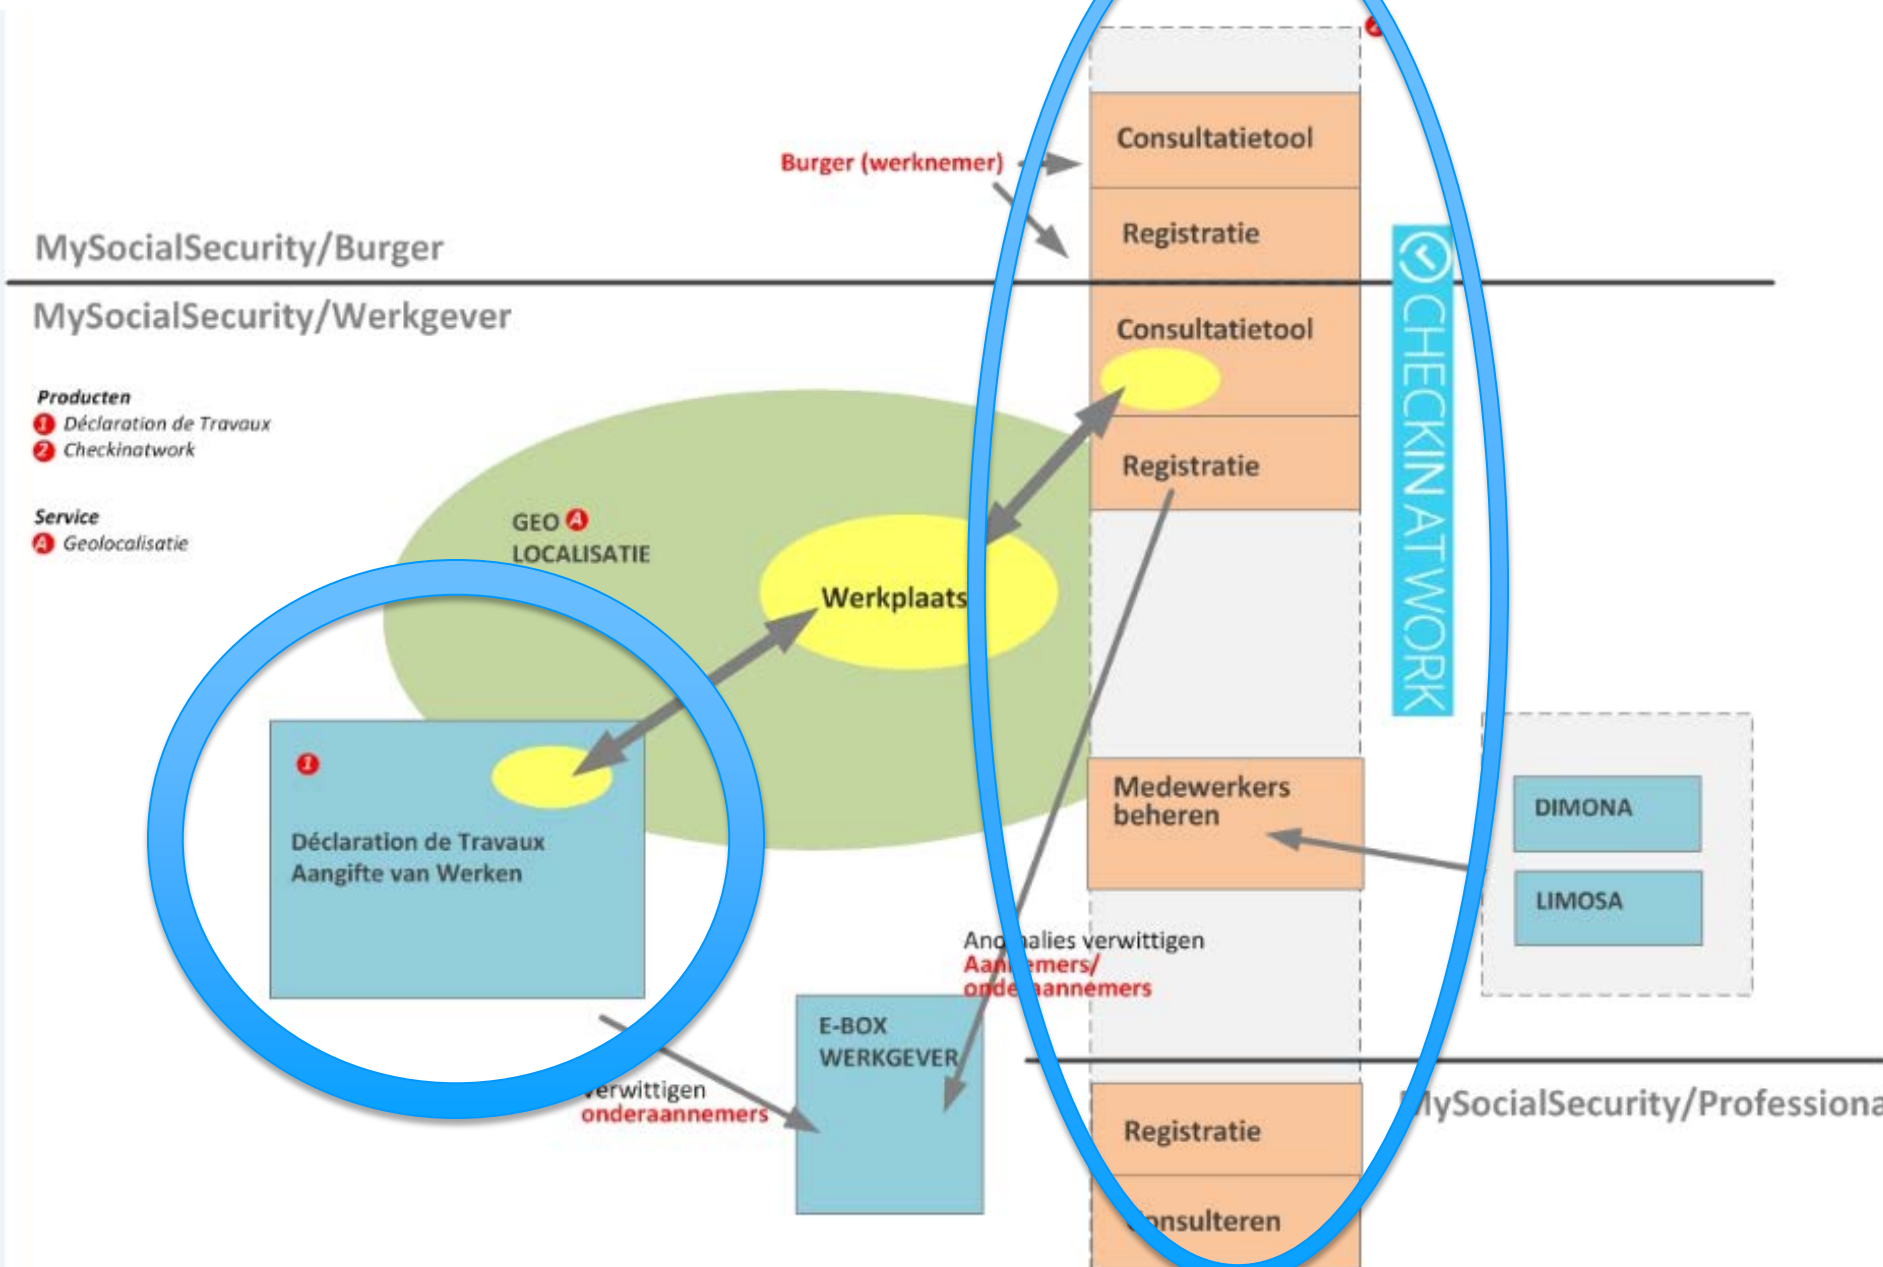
MySocialSecurity/Burger

MySocialSecurity/Werkgever

Producten
1 Déclaration de Travaux
2 Checkinatwork

Service
A Geolocalisatie

Burger (werknemer)

Consultatietool

Registratie

Consultatietool

Registratie

CHECKINATWORK

GEO A
LOCALISATIE

Werkplaats

1

Déclaration de Travaux
Aangifte van Werken

Medewerkers beheren

DIMONA

LIMOSA

Ano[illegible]alies verwittigen
Aan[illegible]emers/
onde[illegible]aannemers

E-BOX
WERKGEVER

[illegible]erwittigen
onderaannemers

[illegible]lySocialSecurity/Profession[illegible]

Registratie

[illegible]nsulteren